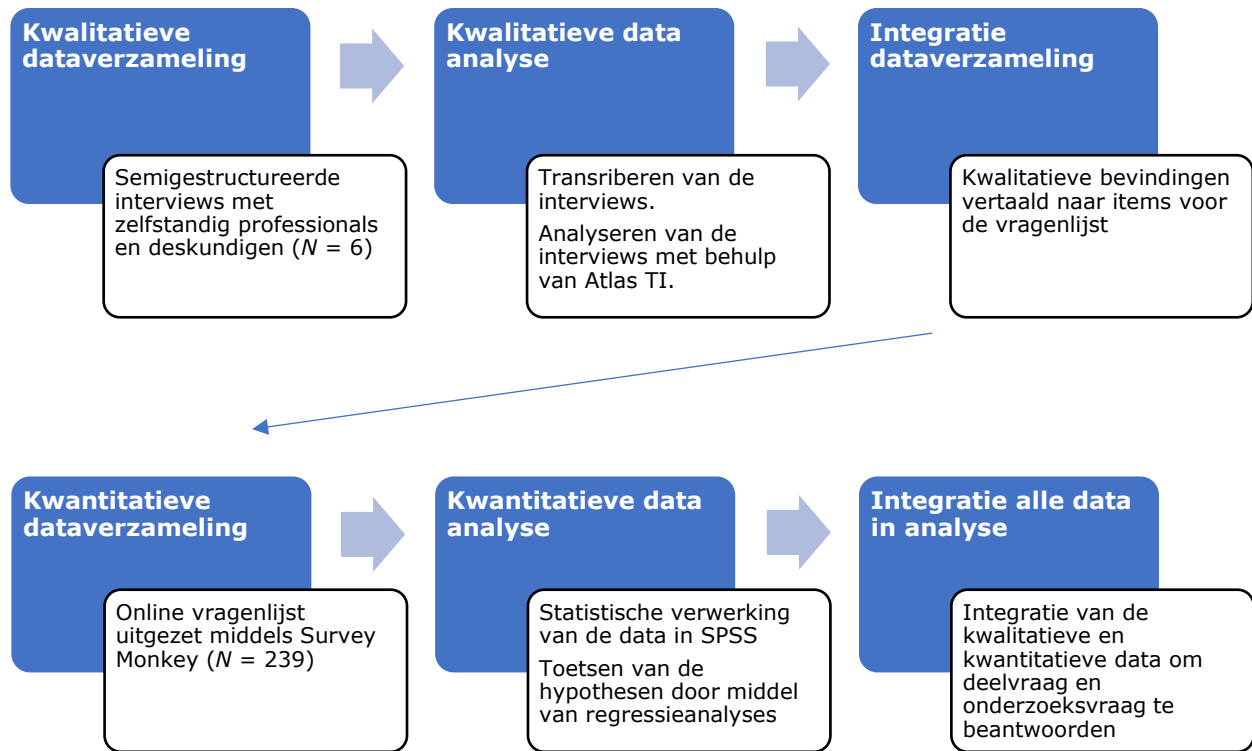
Kwalitatieve dataverzameling

Semigestructureerde interviews met zelfstandig professionals en deskundigen ($N$ = 6)

Kwalitatieve data analyse

Transriberen van de interviews.

Analyseren van de interviews met behulp van Atlas TI.

Integratie dataverzameling

Kwalitatieve bevindingen vertaald naar items voor de vragenlijst

Kwantitatieve dataverzameling

Online vragenlijst uitgezet middels Survey Monkey ($N$ = 239)

Kwantitatieve data analyse

Statistische verwerking van de data in SPSS

Toetsen van de hypothesen door middel van regressieanalyses

Integratie alle data in analyse

Integratie van de kwalitatieve en kwantitatieve data om deelvraag en onderzoeksvraag te beantwoorden